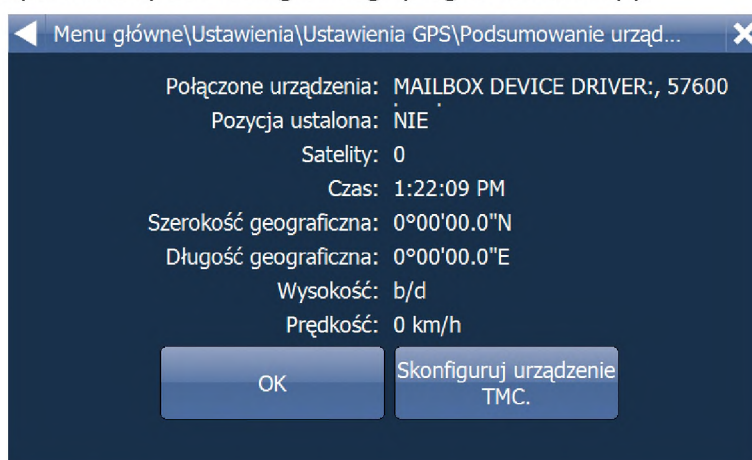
Menu główne\Ustawienia\Ustawienia GPS\Podsumowanie urząd...

Połączone urządzenia: MAILBOX DEVICE DRIVER:, 57600
Pozycja ustalona: NIE
Satelity: 0
Czas: 1:22:09 PM
Szerokość geograficzna: 0°00'00.0"N
Długość geograficzna: 0°00'00.0"E
Wysokość: b/d
Prędkość: 0 km/h

OK

Skonfiguruj urządzenie TMC.